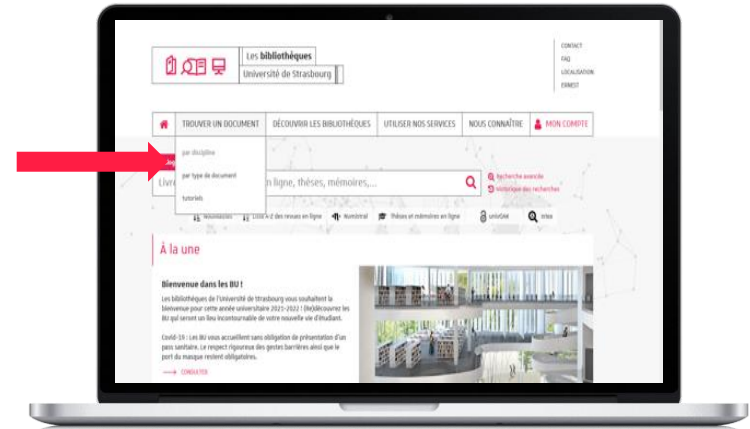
Les bibliothèques
Université de Strasbourg

CONTACT
FAQ
LOCALISATION
ERMEST

TROUVER UN DOCUMENT
DÉCOUVRIR LES BIBLIOTHÈQUES
UTILISER NOS SERVICES
NOUS CONNAÎTRE
MON COMPTE

par discipline
par type de document
tutoriels

Livr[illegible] en ligne, thèses, mémoires,...

Recherche avancée
Historique des recherches

Nouveautés
Liste A-Z des revues en ligne
Numistral
Thèses et mémoires en ligne
uniOAM
Intra

À la une

Bienvenue dans les BU !

Les bibliothèques de l'Université de Strasbourg vous souhaitent la bienvenue pour cette année universitaire 2021-2022 ! (Re)découvrez les BU qui seront un lieu incontournable de votre nouvelle vie d'étudiant.

Covid-19 : Les BU vous accueillent sans obligation de présentation d'un pass sanitaire. Le respect rigoureux des gestes barrières ainsi que le port du masque restent obligatoires.

CONSULTER